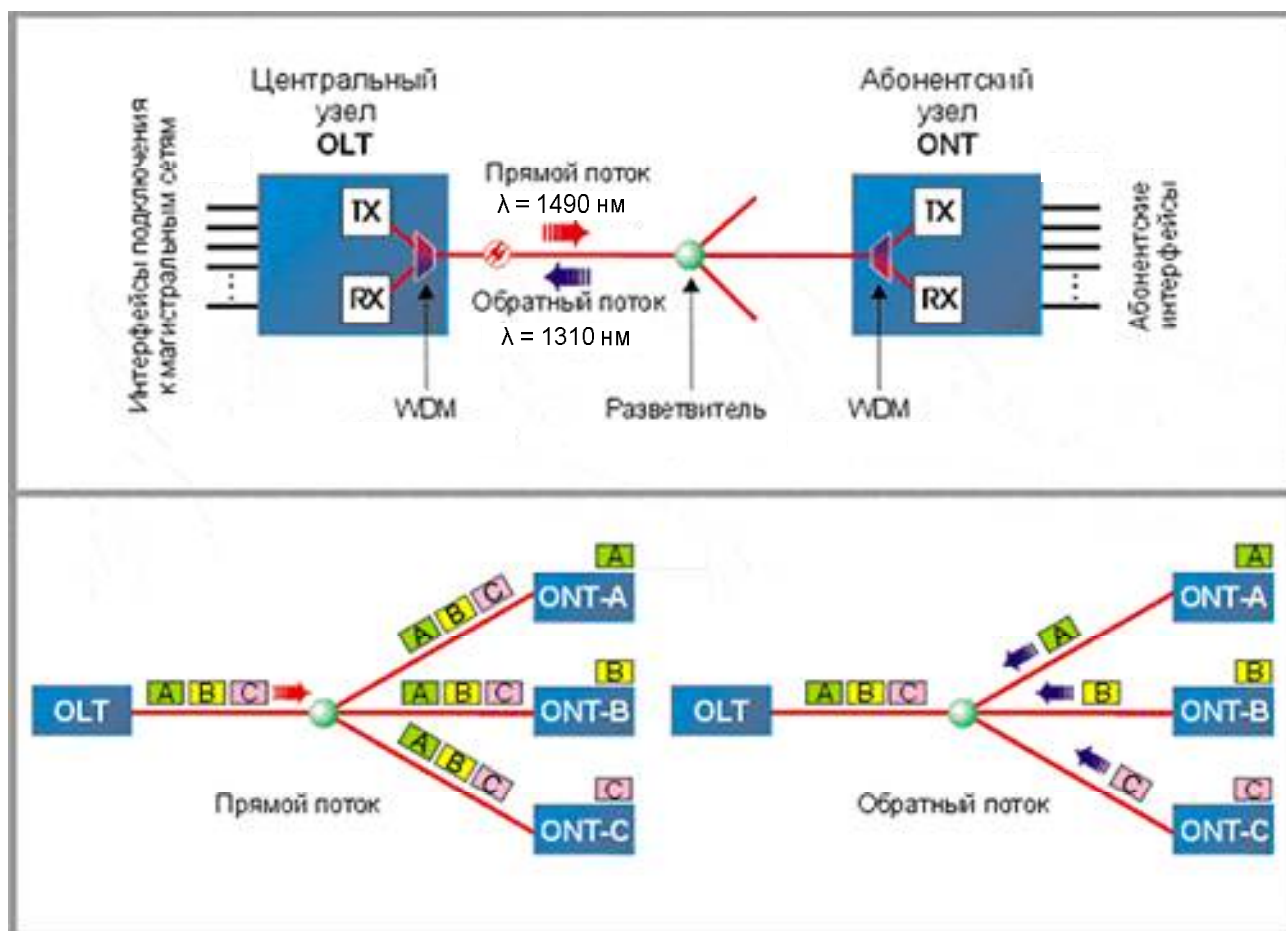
Интерфейсы подключения к магистральным сетям

Центральный узел OLT

TX
RX

Прямой поток
λ = 1490 нм

Обратный поток
λ = 1310 нм

WDM

Разветвитель

Абонентский узел ONT

TX
RX

WDM

Абонентские интерфейсы

OLT
A B C
A B C
A B C
A B C
A
ONT-A
B
ONT-B
C
ONT-C
Прямой поток

OLT
A B C
A
B
C
A
ONT-A
B
ONT-B
C
ONT-C
Обратный поток